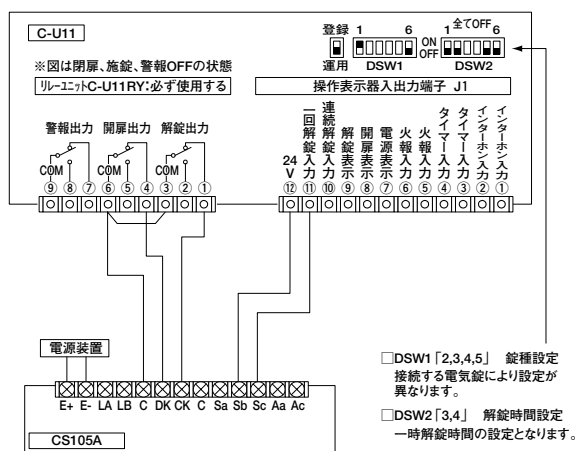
C-U11

※図は閉扉、施錠、警報OFFの状態

リレーユニットC-U11RY:必ず使用する

登録 運用

1 6 ON OFF DSW1

全てOFF 1 6 DSW2

操作表示器入出力端子 J1

警報出力 開扉出力 解錠出力

COM ⑨ ⑧ ⑦ COM ⑥ ⑤ ④ COM ③ ② ①

24V ⑫ 一回解錠入力 ⑪ 連続解錠入力 ⑩ 解錠表示 ⑨ 開扉表示 ⑧ 電源表示 ⑦ 火報入力 ⑥ 火報入力 ⑤ タイマー入力 ④ タイマー入力 ③ インターホン入力 ② インターホン入力 ①

電源装置

E+ E- LA LB C DK CK C Sa Sb Sc Aa Ac

CS105A

□DSW1「2,3,4,5」 錠種設定
接続する電気錠により設定が異なります。

□DSW2「3,4」 解錠時間設定
一時解錠時間の設定となります。